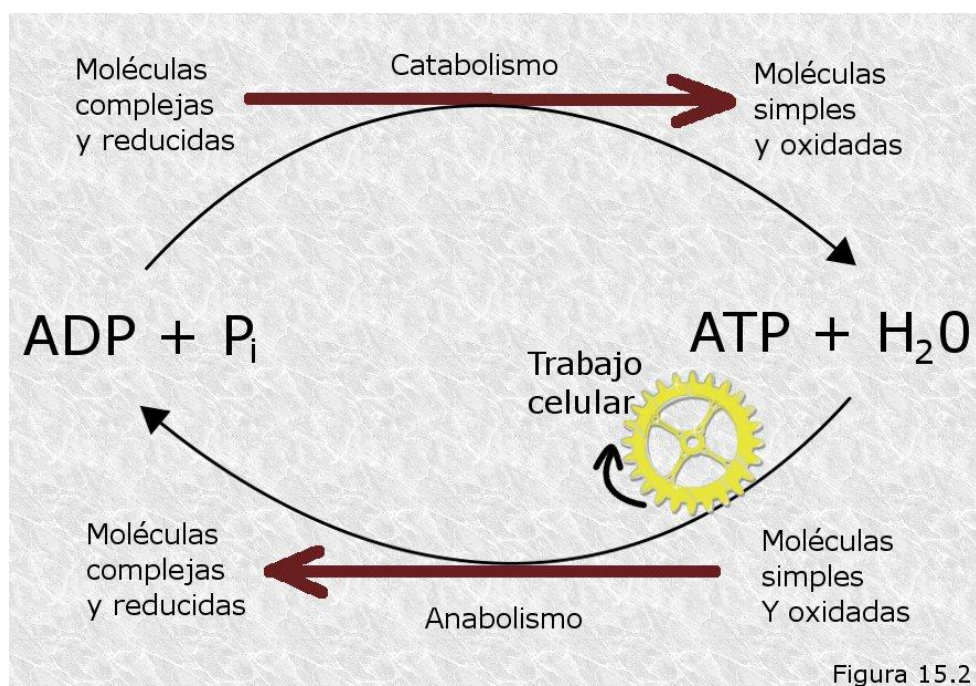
Moléculas complejas y reducidas

Catabolismo

Moléculas simples y oxidadas

$ADP + P_i$

$ATP + H_20$

Trabajo celular

Moléculas complejas y reducidas

Anabolismo

Moléculas simples Y oxidadas

Figura 15.2